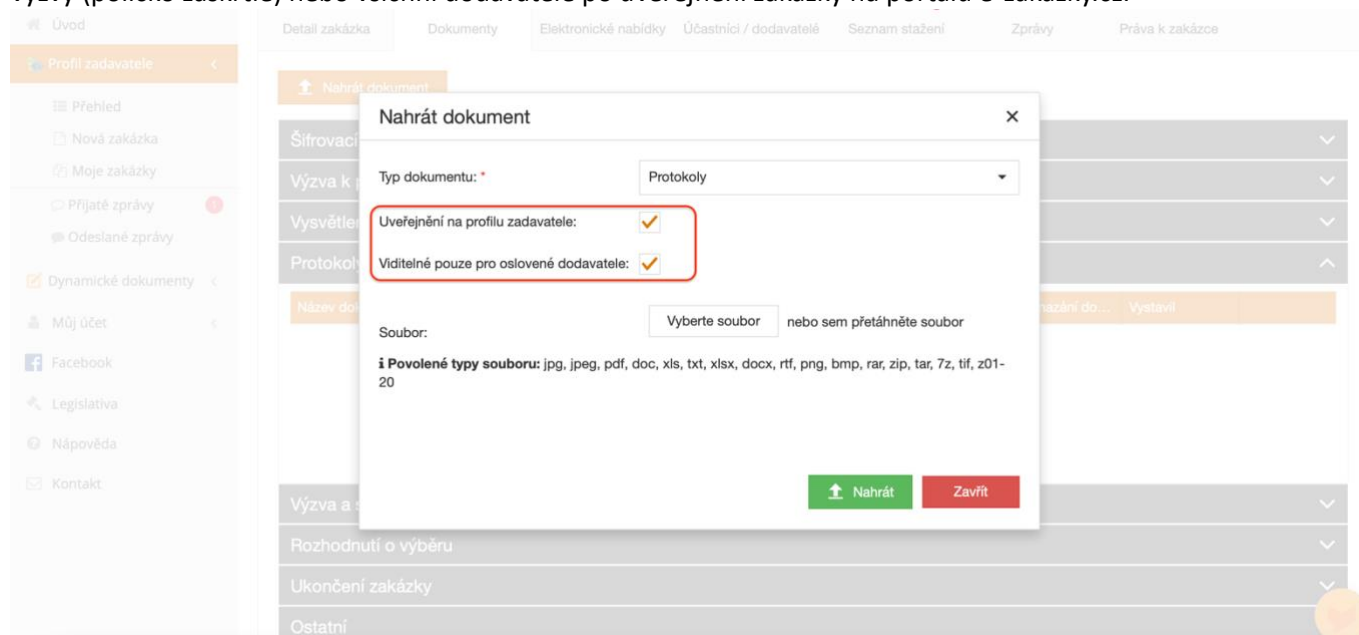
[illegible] (políčko zaškrtlé) nebo volným dodavatelé po uveřejnění zakázky na portálu e-zakázky.cz.

Úvod
Profil zadavatele
Přehled
Nová zakázka
Moje zakázky
Přijaté zprávy
Odeslané zprávy
Dynamické dokumenty
Můj účet
Facebook
Legislativa
Nápověda
Kontakt

Detail zakázka | Dokumenty | Elektronické nabídky | Účastníci / dodavatelé | Seznam stažení | Zprávy | Práva k zakázce

Nahrát dokument

Šifrovací
Výzva k
Vysvětle
Protokoly
Název do
mazání do...
Vystavil
Výzva a
Rozhodnutí o výběru
Ukončení zakázky
Ostatní

Nahrát dokument
×
Typ dokumentu: *
Protokoly
Uveřejnění na profilu zadavatele:
Viditelné pouze pro oslovené dodavatele:
Soubor:
Vyberte soubor
nebo sem přetáhněte soubor
i Povolené typy souboru: jpg, jpeg, pdf, doc, xls, txt, xlsx, docx, rtf, png, bmp, rar, zip, tar, 7z, tif, z01-20
Nahrát
Zavřít